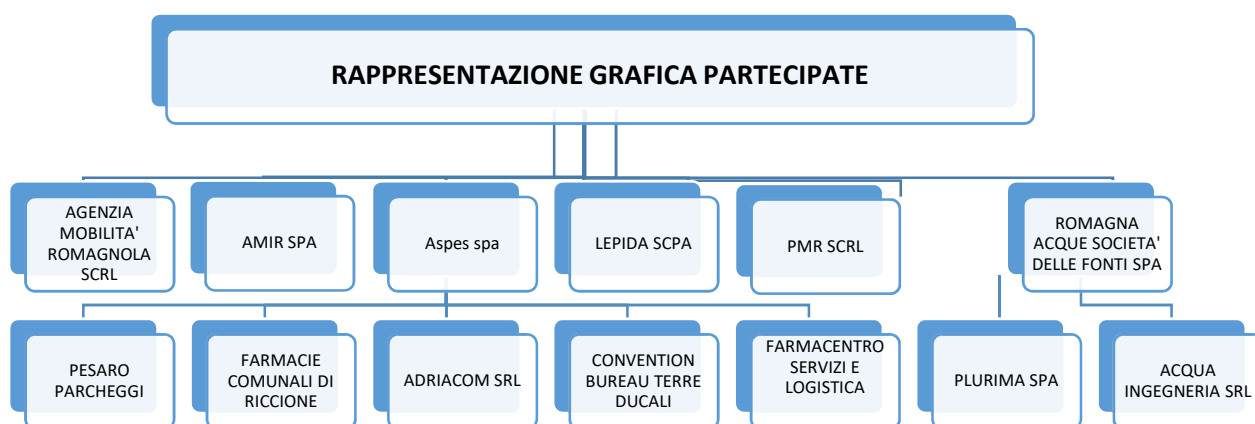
RAPPRESENTAZIONE GRAFICA PARTECIPATE

AGENZIA MOBILITA' ROMAGNOLA SCRL

AMIR SPA

Aspes spa

LEPIDA SCPA

PMR SCRL

ROMAGNA ACQUE SOCIETA' DELLE FONTI SPA

PESARO PARCHEGGI

FARMACIE COMUNALI DI RICCIONE

ADRIACOM SRL

CONVENTION BUREAU TERRE DUCALI

FARMACENTRO SERVIZI E LOGISTICA

PLURIMA SPA

ACQUA INGEGNERIA SRL